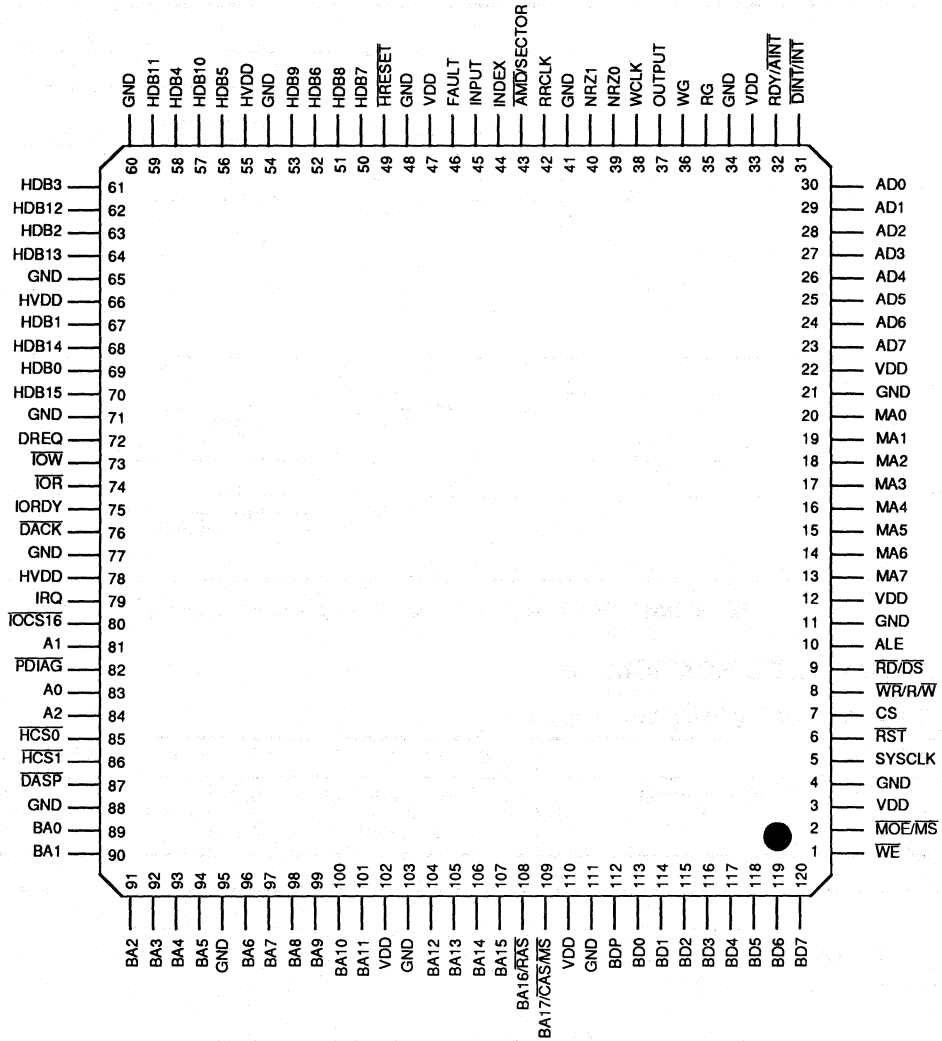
GND 60
HDB11 59
HDB4 58
HDB10 57
HDB5 56
HVDD 55
GND 54
HDB9 53
HDB6 52
HDB8 51
HDB7 50
$\overline{\text{HRESET}}$ 49
GND 48
VDD 47
FAULT 46
INPUT 45
INDEX 44
$\overline{\text{AMD}}$/SECTOR 43
RRCLK 42
GND 41
NRZ1 40
NRZ0 39
WCLK 38
OUTPUT 37
WG 36
RG 35
GND 34
VDD 33
RDY/$\overline{\text{AINT}}$ 32
$\overline{\text{DINT}}$/INT 31

HDB3 61
HDB12 62
HDB2 63
HDB13 64
GND 65
HVDD 66
HDB1 67
HDB14 68
HDB0 69
HDB15 70
GND 71
DREQ 72
$\overline{\text{IOW}}$ 73
$\overline{\text{IOR}}$ 74
IORDY 75
$\overline{\text{DACK}}$ 76
GND 77
HVDD 78
IRQ 79
$\overline{\text{IOCS16}}$ 80
A1 81
$\overline{\text{PDIAG}}$ 82
A0 83
A2 84
$\overline{\text{HCS0}}$ 85
$\overline{\text{HCS1}}$ 86
$\overline{\text{DASP}}$ 87
GND 88
BA0 89
BA1 90

30 AD0
29 AD1
28 AD2
27 AD3
26 AD4
25 AD5
24 AD6
23 AD7
22 VDD
21 GND
20 MA0
19 MA1
18 MA2
17 MA3
16 MA4
15 MA5
14 MA6
13 MA7
12 VDD
11 GND
10 ALE
9 $\overline{\text{RD}}$/$\overline{\text{DS}}$
8 $\overline{\text{WR}}$/R/$\overline{\text{W}}$
7 CS
6 $\overline{\text{RST}}$
5 SYSCLK
4 GND
3 VDD
2 $\overline{\text{MOE}}$/$\overline{\text{MS}}$
1 $\overline{\text{WE}}$

91 BA2
92 BA3
93 BA4
94 BA5
95 GND
96 BA6
97 BA7
98 BA8
99 BA9
100 BA10
101 BA11
102 VDD
103 GND
104 BA12
105 BA13
106 BA14
107 BA15
108 BA16/$\overline{\text{RAS}}$
109 BA17/$\overline{\text{CAS}}$/$\overline{\text{MS}}$
110 VDD
111 GND
112 BDP
113 BD0
114 BD1
115 BD2
116 BD3
117 BD4
118 BD5
119 BD6
120 BD7